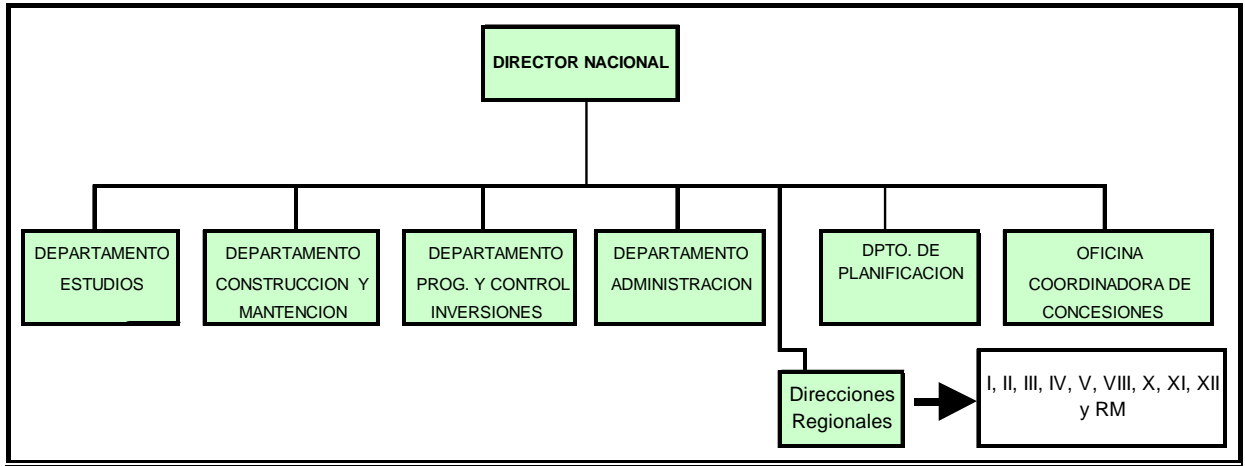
DIRECTOR NACIONAL

DEPARTAMENTO ESTUDIOS

DEPARTAMENTO CONSTRUCCION Y MANTENCION

DEPARTAMENTO PROG. Y CONTROL INVERSIONES

DEPARTAMENTO ADMINISTRACION

DPTO. DE PLANIFICACION

OFICINA COORDINADORA DE CONCESIONES

Direcciones Regionales

I, II, III, IV, V, VIII, X, XI, XII y RM